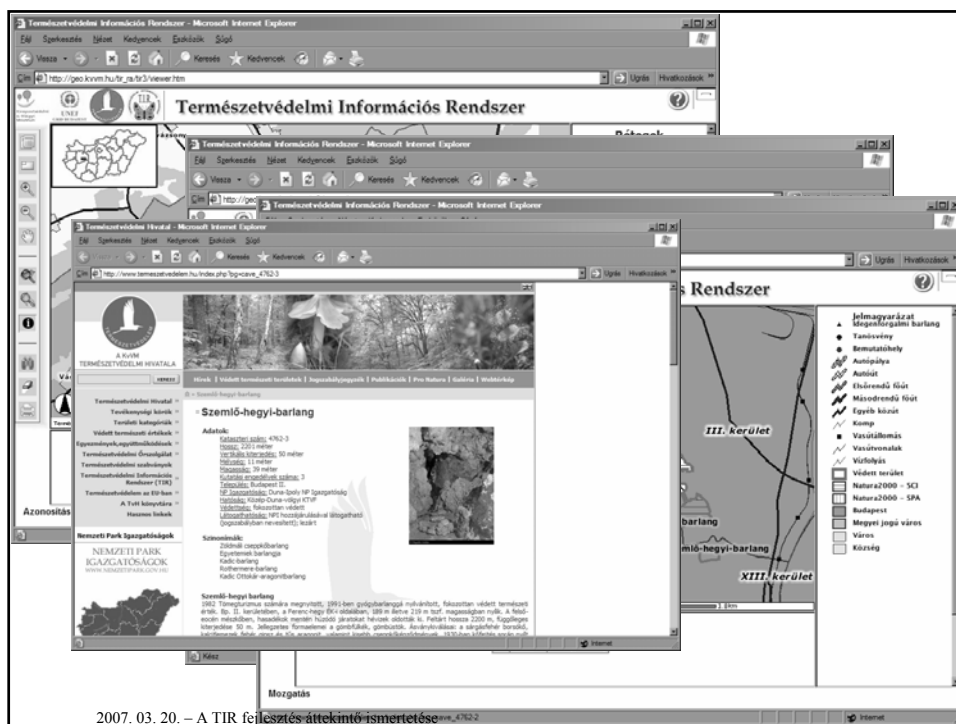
Természetvédelmi Információs Rendszer - Microsoft Internet Explorer

Fájl Szerkesztés Nézet Kedvencek Eszközök Súgó

Vissza Keresés Kedvencek

Cím http://geo.kvvm.hu/tir_ra/tir3/viewer.htm

Ugrás Hivatkozások

Természetvédelmi Információs Rendszer

Rétegek

Azonosítás

Természetvédelmi Információs Rendszer - Microsoft Internet Explorer

Fájl Szerkesztés Nézet Kedvencek Eszközök Súgó

Vissza Keresés Kedvencek

Természetvédelmi Információs Rendszer - Microsoft Internet Explorer

Ugrás Hivatkozások

s Rendszer

Jelmagyarázat
Idegenforgalmi barlang
Tanösvény
Bemutatóhely
Autópálya
Autóút
Elsőrendű főút
Másodrendű főút
Egyéb közút
Komp
Vasútállomás
Vasútvonalak
Vízfolyás
Védett terület
Natura2000 – SCI
Natura2000 – SPA
Budapest
Megyei jogú város
Város
Község

III. kerület

barlang

mlő-hegyi-barlang

XIII. kerület

1 km

Mozgatás

Internet

Természetvédelmi Hivatal - Microsoft Internet Explorer

Fájl Szerkesztés Nézet Kedvencek Eszközök Súgó

Keresés Kedvencek

Cím http://www.termeszetvedelem.hu/index.php?pg=cave_4762-3

Ugrás Hivatkozások

A KvVM TERMÉSZETVÉDELMI HIVATALA

Hírek | Védett természeti területek | Jogszabályjegyzék | Publikációk | Pro Natura | Galéria | Webtérkép

Természetvédelmi Hivatal
Tevékenységi körök
Területi kategóriák
Védett természeti értékek
Egyezmények, együttműködések
Természetvédelmi Őrszolgálat
Természetvédelmi szabványok
Természetvédelmi Információs Rendszer (TIR)
Természetvédelem az EU-ban
A TvH térképe
Hasznos linkek

Nemzeti Park Igazgatóságok

NEMZETI PARK IGAZGATÓSÁGOK

Szemlő-hegyi-barlang

Adatok:
Kataszteri szám: 4762-3
Hossz: 2201 méter
Vertikális kiterjedés: 50 méter
Mélység: 11 méter
Magasság: 39 méter
Kutatási engedélyek száma: 3
Település: Budapest II.
NP Igazgatóság: Duna-Ipoly NP Igazgatóság
Helyszín: Közép-Duna-völgyi KTVF
Védettség: fokozottan védett
Látogathatóság: NPI hozzájárulással látogatható (jogszabályban nevesített); lezárt

Szinonimák:
Zöldmáli cseppkőbarlang
Egyetemek barlangja
Kadic-barlang
Rothermere-barlang
Kadic Ottokár-aragonitbarlang

Szemlő-hegyi barlang
1982 Tömegturizmus számára megnyitott, 1991-ben gyógybarlanggá nyilvánított, fokozottan védett természeti érték. Bp. II. kerületében, a Ferenc-hegy ÉK-i oldalában, 189 m illetve 219 m tszf. magasságban nyílik. A felsőeocén mészköben, hasadékok mentén húzódó járatokat hévizek oldották ki. Feltárt hossza 2200 m, függőleges kiterjedése 50 m. Jellegzetes formaelemei a gömbfülkék, gömbüstök. Ásványkiválásai: a sárgásfehér borsókő, kalcitlemezek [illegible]

Kész

Internet

2007. 03. 20. – A TIR fejlesztés áttekintő ismertetése cave_4762-2